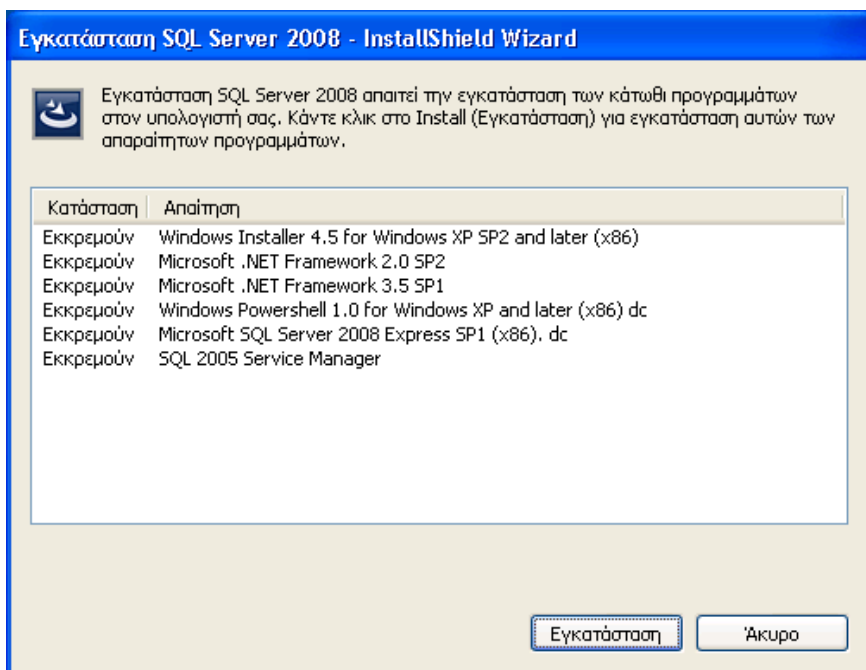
Εγκατάσταση SQL Server 2008 - InstallShield Wizard

Εγκατάσταση SQL Server 2008 απαιτεί την εγκατάσταση των κάτωθι προγραμμάτων στον υπολογιστή σας. Κάντε κλικ στο Install (Εγκατάσταση) για εγκατάσταση αυτών των απαραίτητων προγραμμάτων.

| Κατάσταση | Απαίτηση |
|---|---|
| Εκκρεμούν | Windows Installer 4.5 for Windows XP SP2 and later (x86) |
| Εκκρεμούν | Microsoft .NET Framework 2.0 SP2 |
| Εκκρεμούν | Microsoft .NET Framework 3.5 SP1 |
| Εκκρεμούν | Windows Powershell 1.0 for Windows XP and later (x86) dc |
| Εκκρεμούν | Microsoft SQL Server 2008 Express SP1 (x86). dc |
| Εκκρεμούν | SQL 2005 Service Manager |

Εγκατάσταση

Άκυρο